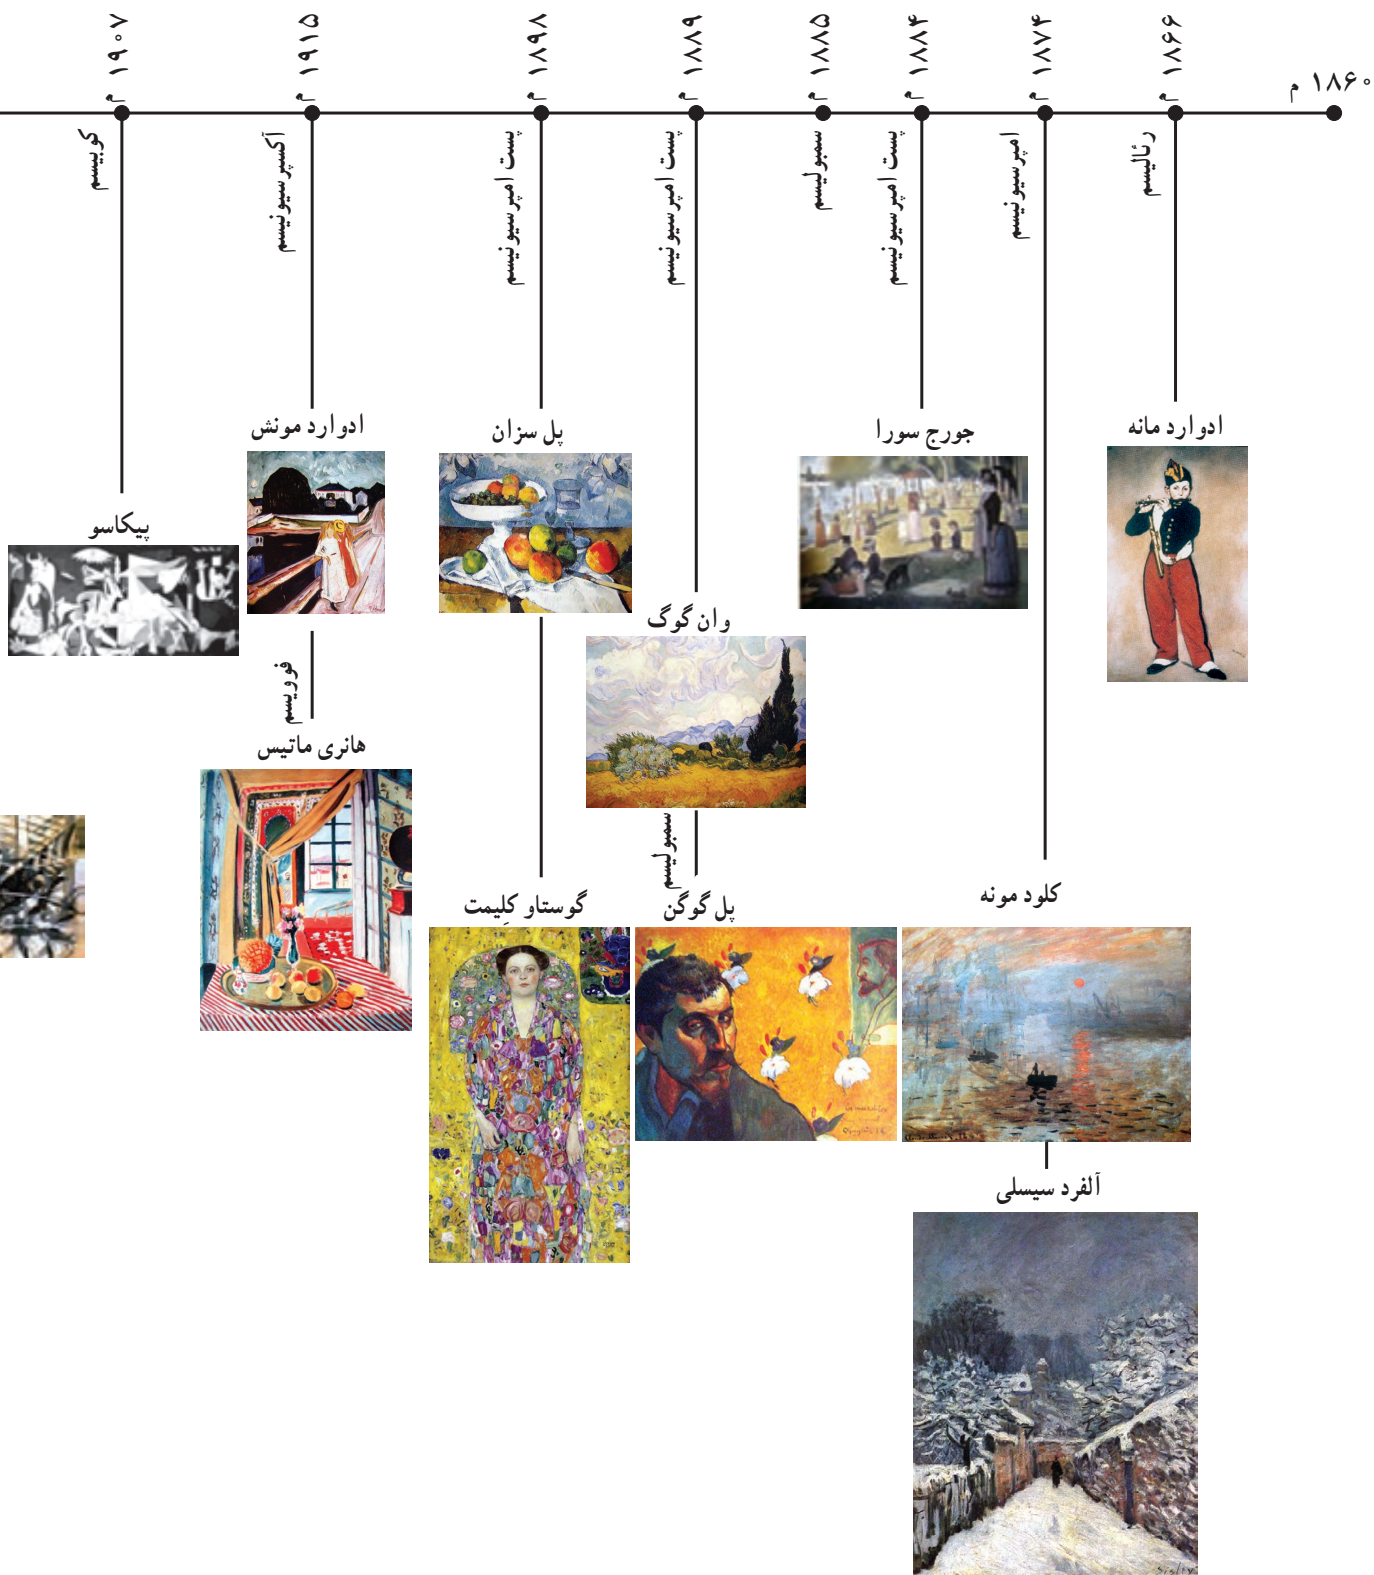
۱۸۶۰ م

۱۸۶۶ م
رئالیسم
ادوارد مانه

۱۸۷۴ م
امپرسیونیسم
کلود مونه
آلفرد سیسلی

۱۸۸۴ م
پست امپرسیونیسم
جورج سورا

۱۸۸۵ م
سمبولیسم

۱۸۸۹ م
پست امپرسیونیسم
وان گوگ
سمبولیسم
پل گوگن

۱۸۹۸ م
پست امپرسیونیسم
پل سزان
گوستاو کلیمت

۱۹۱۵ م
اکسپرسیونیسم
ادوارد مونش
فوویسم
هانری ماتیس

۱۹۰۷ م
کوبیسم
پیکاسو